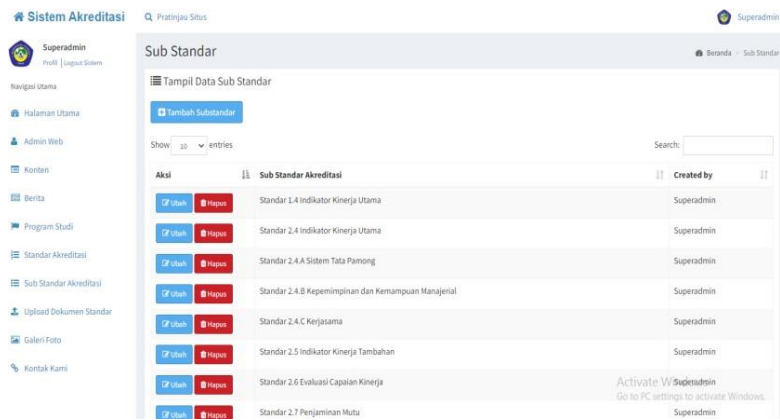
Sistem Akreditasi

Pratinjau Situs

Superadmin

Superadmin
Profil | Logout Sistem

Navigasi Utama

Halaman Utama

Admin Web

Konten

Berita

Program Studi

Standar Akreditasi

Sub Standar Akreditasi

Upload Dokumen Standar

Galeri Foto

Kontak Kami

Sub Standar

Beranda > Sub Standar

Tampil Data Sub Standar

Tambah Substandar

Show 10 entries

Search:

| Aksi | Sub Standar Akreditasi | Created by |
|---|---|---|
| Ubah Hapus | Standar 1.4 Indikator Kinerja Utama | Superadmin |
| Ubah Hapus | Standar 2.4 Indikator Kinerja Utama | Superadmin |
| Ubah Hapus | Standar 2.4.A Sistem Tata Pamong | Superadmin |
| Ubah Hapus | Standar 2.4.B Kepemimpinan dan Kemampuan Manajerial | Superadmin |
| Ubah Hapus | Standar 2.4.C Kerjasama | Superadmin |
| Ubah Hapus | Standar 2.5 Indikator Kinerja Tambahan | Superadmin |
| Ubah Hapus | Standar 2.6 Evaluasi Capaian Kinerja | Superadmin |
| Ubah Hapus | Standar 2.7 Penjaminan Mutu | Superadmin |

Activate Windows
Go to PC settings to activate Windows.